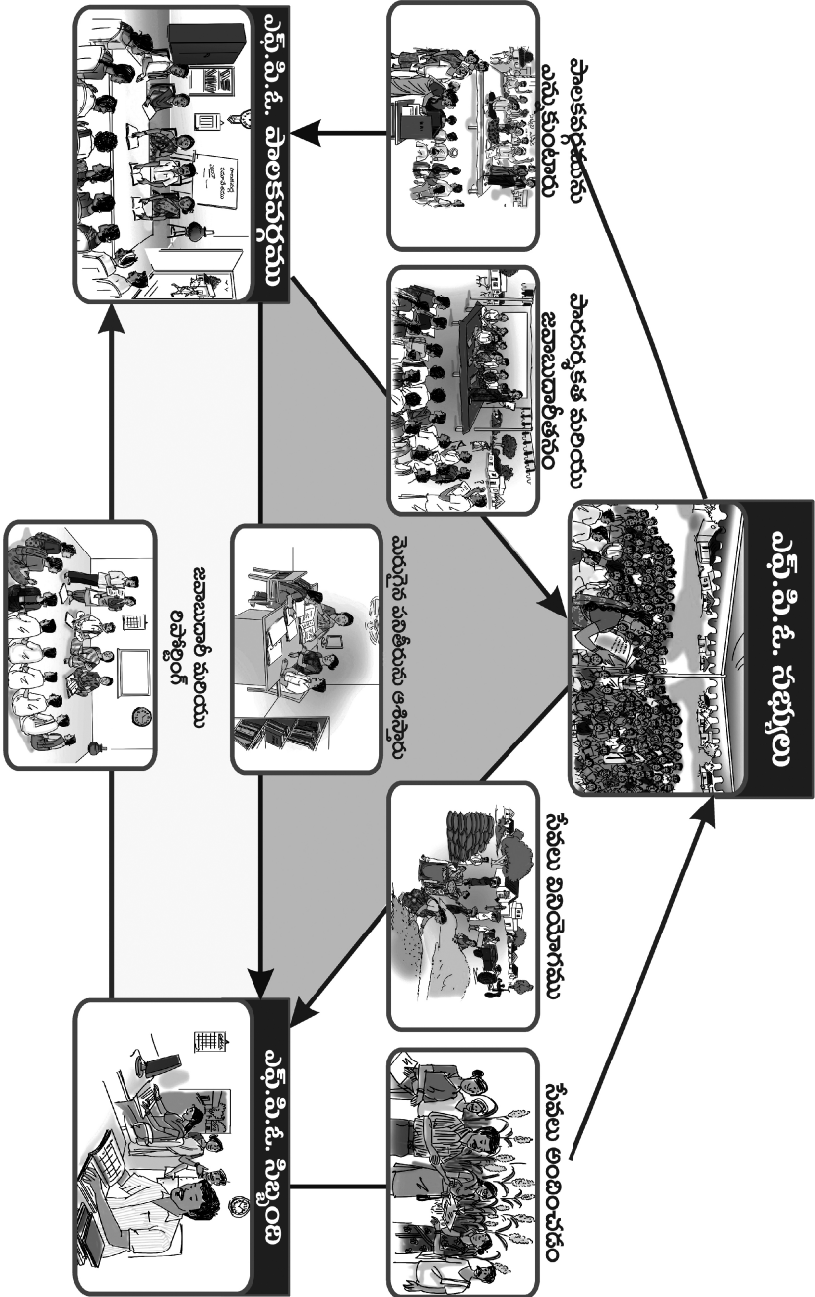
ఎఫ్.పి.ఓ. పాలకవర్గము

పాలకవర్గమును ఎన్నుకొనుట

పాలకవర్గం మరియు జవాబుదారీతనం

ఎఫ్.పి.ఓ. సభ్యులు

జవాబుదారీ మరియు రిపోర్టింగ్

మెరుగైన సేవలను అందించుట

సేవల వినియోగము

ఎఫ్.పి.ఓ. సిబ్బంది

సేవలు అందించడం